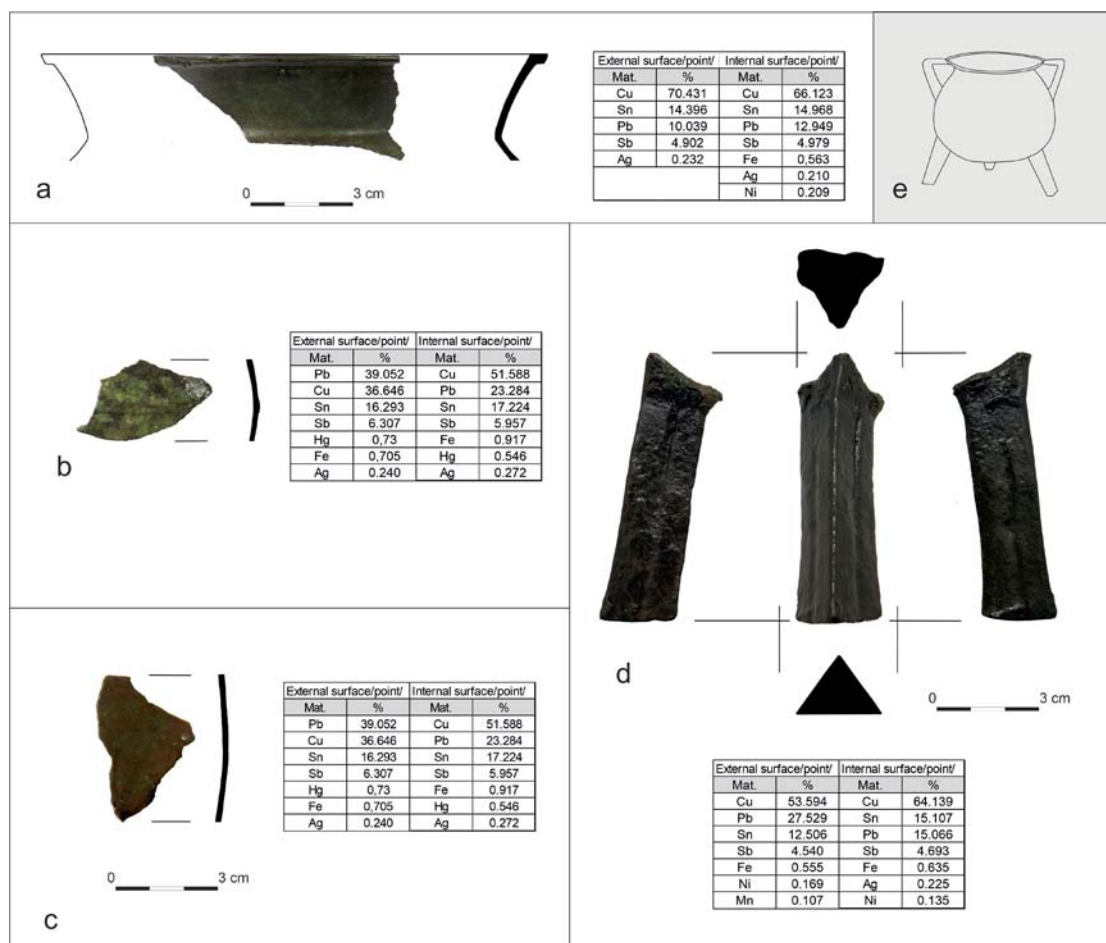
a

0 3 cm

| External surface/point/ | | Internal surface/point/ | |
|---|---|---|---|
| Mat. | % | Mat. | % |
| Cu | 70.431 | Cu | 66.123 |
| Sn | 14.396 | Sn | 14.968 |
| Pb | 10.039 | Pb | 12.949 |
| Sb | 4.902 | Sb | 4.979 |
| Ag | 0.232 | Fe | 0,563 |
| | | Ag | 0.210 |
| | | Ni | 0.209 |

e

b

| External surface/point/ | | Internal surface/point/ | |
|---|---|---|---|
| Mat. | % | Mat. | % |
| Pb | 39.052 | Cu | 51.588 |
| Cu | 36.646 | Pb | 23.284 |
| Sn | 16.293 | Sn | 17.224 |
| Sb | 6.307 | Sb | 5.957 |
| Hg | 0,73 | Fe | 0.917 |
| Fe | 0,705 | Hg | 0.546 |
| Ag | 0.240 | Ag | 0.272 |

c

| External surface/point/ | | Internal surface/point/ | |
|---|---|---|---|
| Mat. | % | Mat. | % |
| Pb | 39.052 | Cu | 51.588 |
| Cu | 36.646 | Pb | 23.284 |
| Sn | 16.293 | Sn | 17.224 |
| Sb | 6.307 | Sb | 5.957 |
| Hg | 0,73 | Fe | 0.917 |
| Fe | 0,705 | Hg | 0.546 |
| Ag | 0.240 | Ag | 0.272 |

0 3 cm

d

0 3 cm

| External surface/point/ | | Internal surface/point/ | |
|---|---|---|---|
| Mat. | % | Mat. | % |
| Cu | 53.594 | Cu | 64.139 |
| Pb | 27.529 | Sn | 15.107 |
| Sn | 12.506 | Pb | 15.066 |
| Sb | 4.540 | Sb | 4.693 |
| Fe | 0.555 | Fe | 0.635 |
| Ni | 0.169 | Ag | 0.225 |
| Mn | 0.107 | Ni | 0.135 |